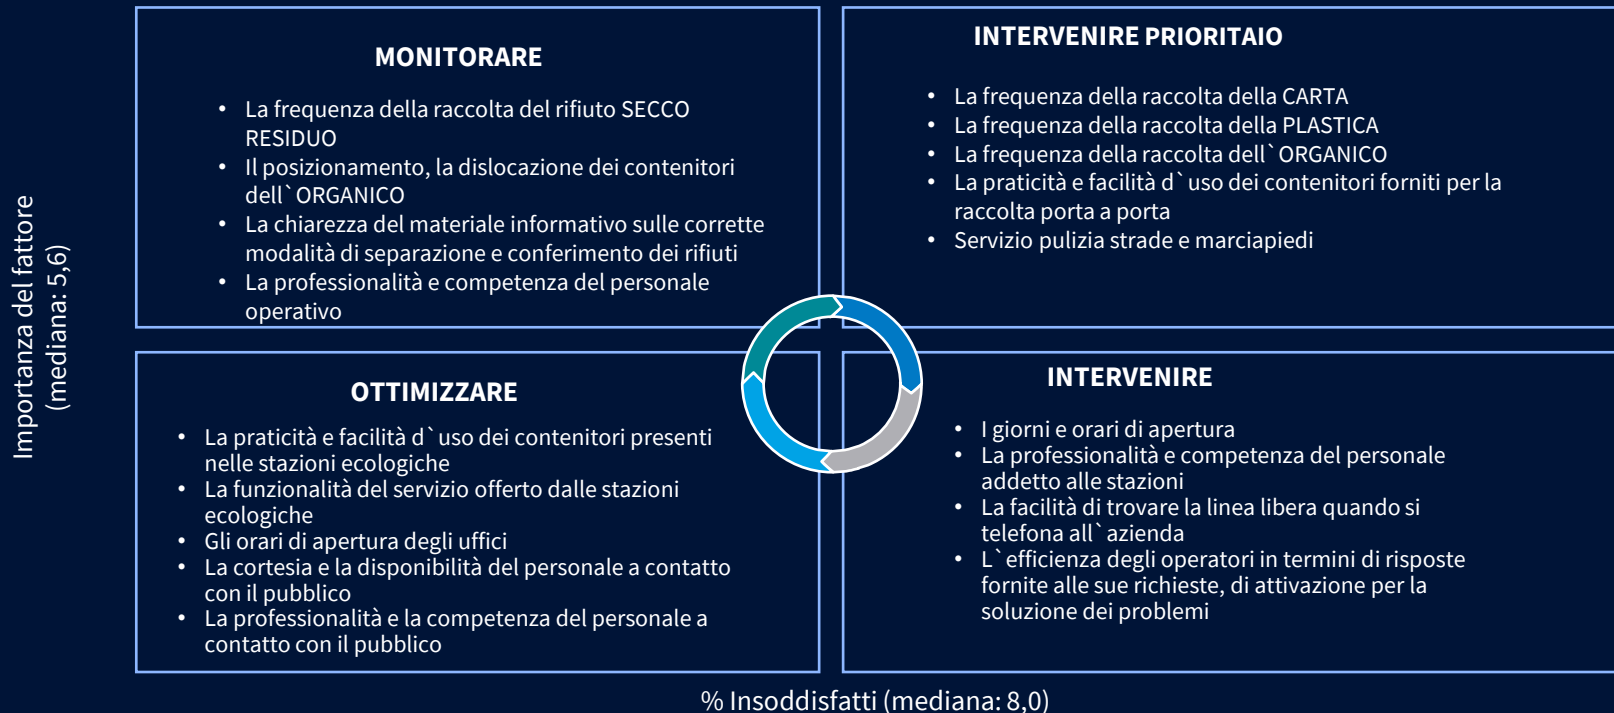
Importanza del fattore (mediana: 5,6)

MONITORARE

- La frequenza della raccolta del rifiuto SECCO RESIDUO
- Il posizionamento, la dislocazione dei contenitori dell`ORGANICO
- La chiarezza del materiale informativo sulle corrette modalità di separazione e conferimento dei rifiuti
- La professionalità e competenza del personale operativo

INTERVENIRE PRIORITAIO

- La frequenza della raccolta della CARTA
- La frequenza della raccolta della PLASTICA
- La frequenza della raccolta dell`ORGANICO
- La praticità e facilità d`uso dei contenitori forniti per la raccolta porta a porta
- Servizio pulizia strade e marciapiedi

OTTIMIZZARE

- La praticità e facilità d`uso dei contenitori presenti nelle stazioni ecologiche
- La funzionalità del servizio offerto dalle stazioni ecologiche
- Gli orari di apertura degli uffici
- La cortesia e la disponibilità del personale a contatto con il pubblico
- La professionalità e la competenza del personale a contatto con il pubblico

INTERVENIRE

- I giorni e orari di apertura
- La professionalità e competenza del personale addetto alle stazioni
- La facilità di trovare la linea libera quando si telefona all`azienda
- L`efficienza degli operatori in termini di risposte fornite alle sue richieste, di attivazione per la soluzione dei problemi

% Insoddisfatti (mediana: 8,0)